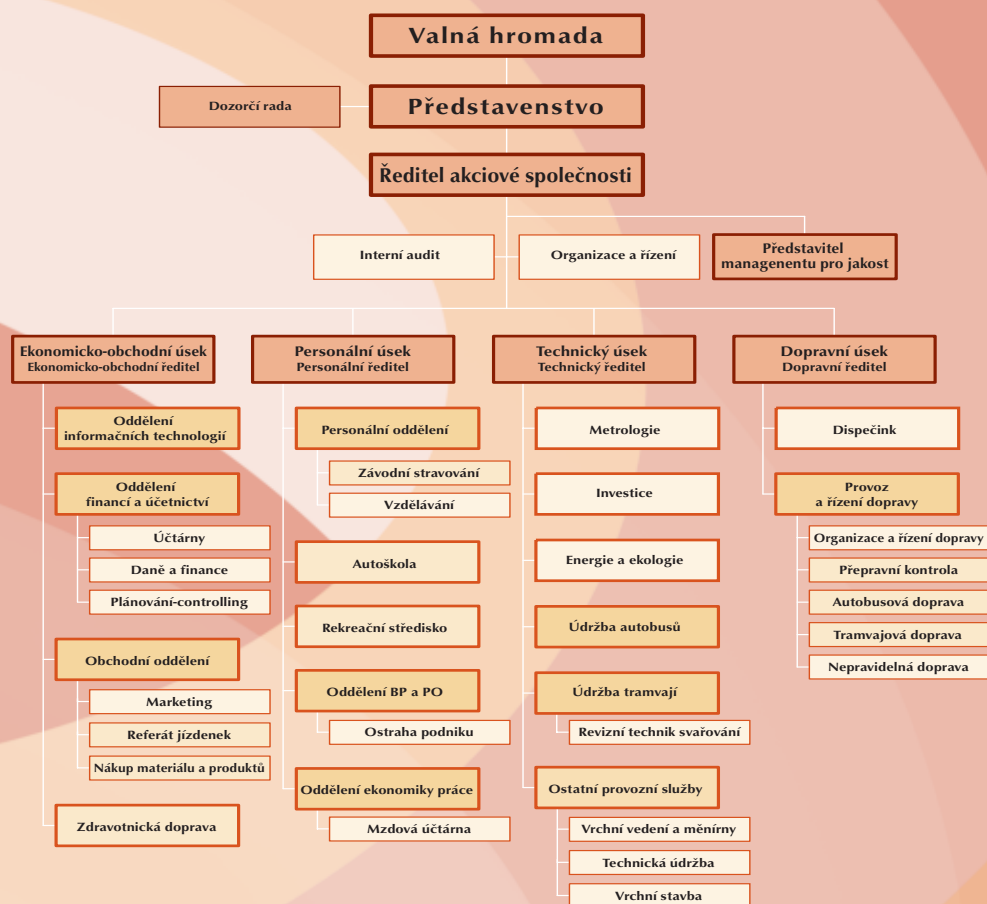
Valná hromada

Dozorčí rada

Představenstvo

Ředitel akciové společnosti

Interní audit

Organizace a řízení

Představitel managenentu pro jakost

Ekonomicko-obchodní úsek
Ekonomicko-obchodní ředitel

Oddělení informačních technologií

Oddělení financí a účetnictví

Účtárny

Daně a finance

Plánování-controlling

Obchodní oddělení

Marketing

Referát jízdenek

Nákup materiálu a produktů

Zdravotnická doprava

Personální úsek
Personální ředitel

Personální oddělení

Závodní stravování

Vzdělávání

Autoškola

Rekreační středisko

Oddělení BP a PO

Ostraha podniku

Oddělení ekonomiky práce

Mzdová účtárna

Technický úsek
Technický ředitel

Metrologie

Investice

Energie a ekologie

Údržba autobusů

Údržba tramvají

Revizní technik svařování

Ostatní provozní služby

Vrchní vedení a měnírny

Technická údržba

Vrchní stavba

Dopravní úsek
Dopravní ředitel

Dispečink

Provoz a řízení dopravy

Organizace a řízení dopravy

Přepravní kontrola

Autobusová doprava

Tramvajová doprava

Nepravidelná doprava